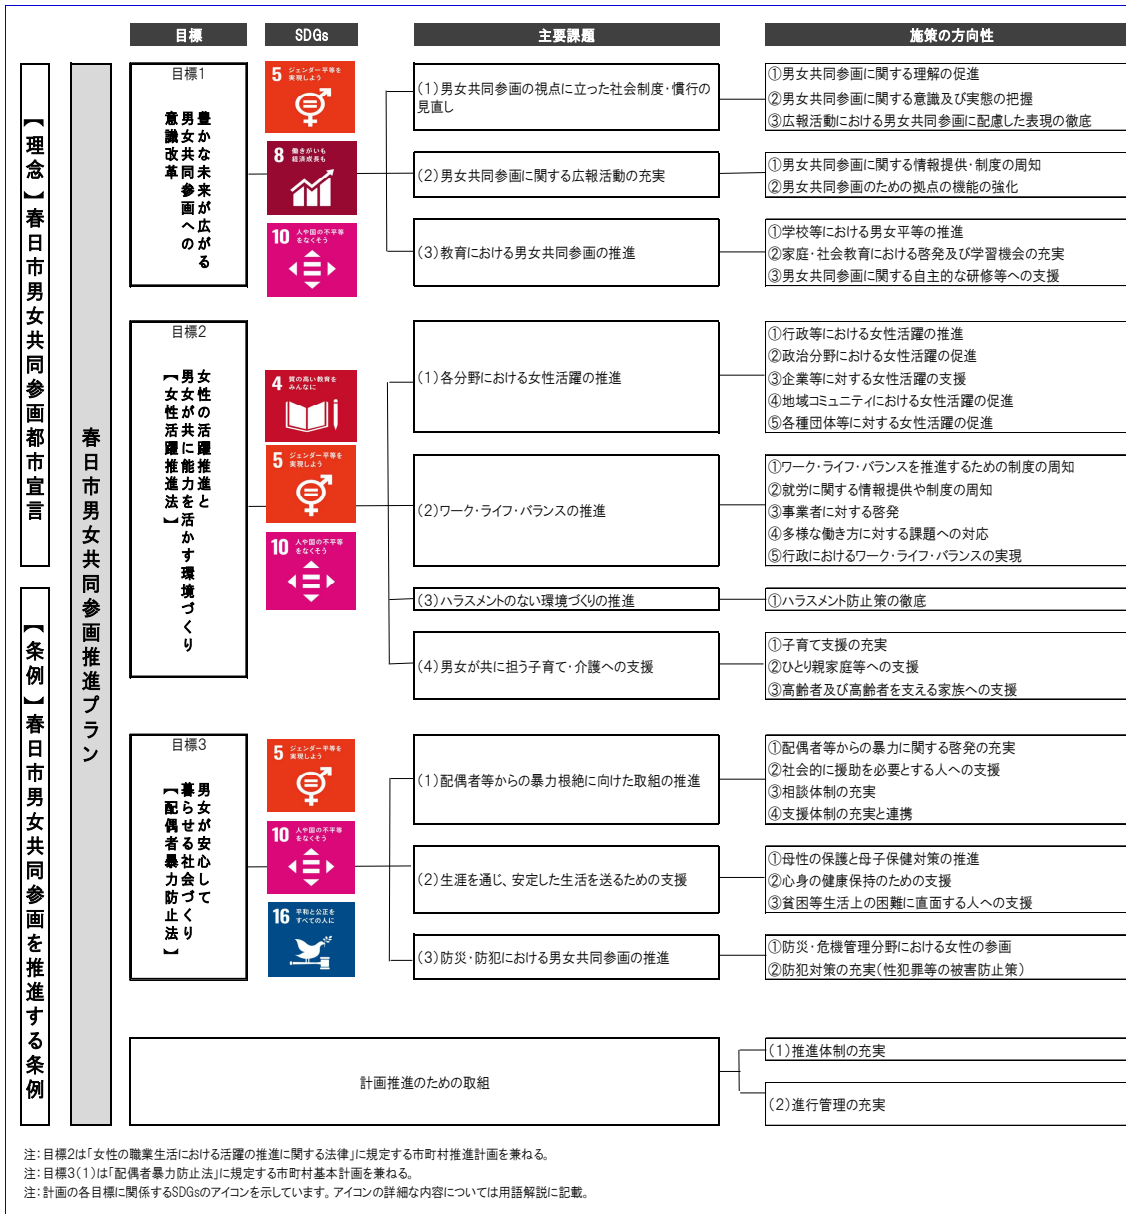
目標

SDGs

主要課題

施策の方向性

【理念】春日市男女共同参画都市宣言

【条例】春日市男女共同参画を推進する条例

春日市男女共同参画推進プラン

目標1
豊かな未来が広がる男女共同参画への意識改革

5 ジェンダー平等を実現しよう

8 働きがいも経済成長も

10 人や国の不平等をなくそう

(1)男女共同参画の視点に立った社会制度・慣行の見直し

①男女共同参画に関する理解の促進
②男女共同参画に関する意識及び実態の把握
③広報活動における男女共同参画に配慮した表現の徹底

(2)男女共同参画に関する広報活動の充実

①男女共同参画に関する情報提供・制度の周知
②男女共同参画のための拠点の機能の強化

(3)教育における男女共同参画の推進

①学校等における男女平等の推進
②家庭・社会教育における啓発及び学習機会の充実
③男女共同参画に関する自主的な研修等への支援

目標2
女性の活躍推進と男女が共に能力を活かす環境づくり
【女性活躍推進法】

4 質の高い教育をみんなに

5 ジェンダー平等を実現しよう

10 人や国の不平等をなくそう

(1)各分野における女性活躍の推進

①行政等における女性活躍の推進
②政治分野における女性活躍の促進
③企業等に対する女性活躍の支援
④地域コミュニティにおける女性活躍の促進
⑤各種団体等に対する女性活躍の促進

(2)ワーク・ライフ・バランスの推進

①ワーク・ライフ・バランスを推進するための制度の周知
②就労に関する情報提供や制度の周知
③事業者に対する啓発
④多様な働き方に対する課題への対応
⑤行政におけるワーク・ライフ・バランスの実現

(3)ハラスメントのない環境づくりの推進

①ハラスメント防止策の徹底

(4)男女が共に担う子育て・介護への支援

①子育て支援の充実
②ひとり親家庭等への支援
③高齢者及び高齢者を支える家族への支援

目標3
男女が安心して暮らせる社会づくり
【配偶者暴力防止法】

5 ジェンダー平等を実現しよう

10 人や国の不平等をなくそう

16 平和と公正をすべての人に

(1)配偶者等からの暴力根絶に向けた取組の推進

①配偶者等からの暴力に関する啓発の充実
②社会的に援助を必要とする人への支援
③相談体制の充実
④支援体制の充実と連携

(2)生涯を通じ、安定した生活を送るための支援

①母性の保護と母子保健対策の推進
②心身の健康保持のための支援
③貧困等生活上の困難に直面する人への支援

(3)防災・防犯における男女共同参画の推進

①防災・危機管理分野における女性の参画
②防犯対策の充実(性犯罪等の被害防止策)

計画推進のための取組

(1)推進体制の充実

(2)進行管理の充実

注:目標2は「女性の職業生活における活躍の推進に関する法律」に規定する市町村推進計画を兼ねる。
注:目標3(1)は「配偶者暴力防止法」に規定する市町村基本計画を兼ねる。
注:計画の各目標に関係するSDGsのアイコンを示しています。アイコンの詳細な内容については用語解説に記載。